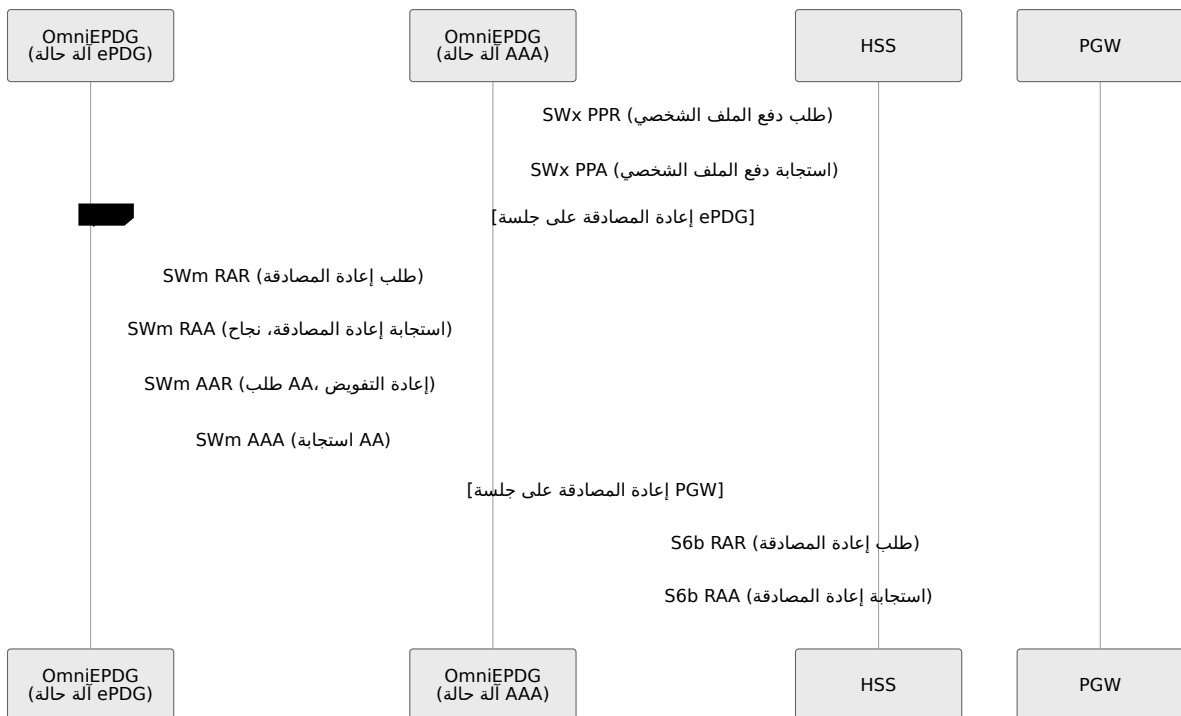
OmniEPDG
(ePDG آلة حالة)

OmniEPDG
(AAA آلة حالة)

HSS

PGW

SWx PPR (طلب دفع الملف الشخصي)

SWx PPA (استجابة دفع الملف الشخصي)

[ePDG إعادة المصادقة على جلسة]

SWm RAR (طلب إعادة المصادقة)

SWm RAA (استجابة إعادة المصادقة، نجاح)

SWm AAR (إعادة التفويض ،AA طلب)

SWm AAA (AA استجابة)

[PGW إعادة المصادقة على جلسة]

S6b RAR (طلب إعادة المصادقة)

S6b RAA (استجابة إعادة المصادقة)

OmniEPDG
(ePDG آلة حالة)

OmniEPDG
(AAA آلة حالة)

HSS

PGW